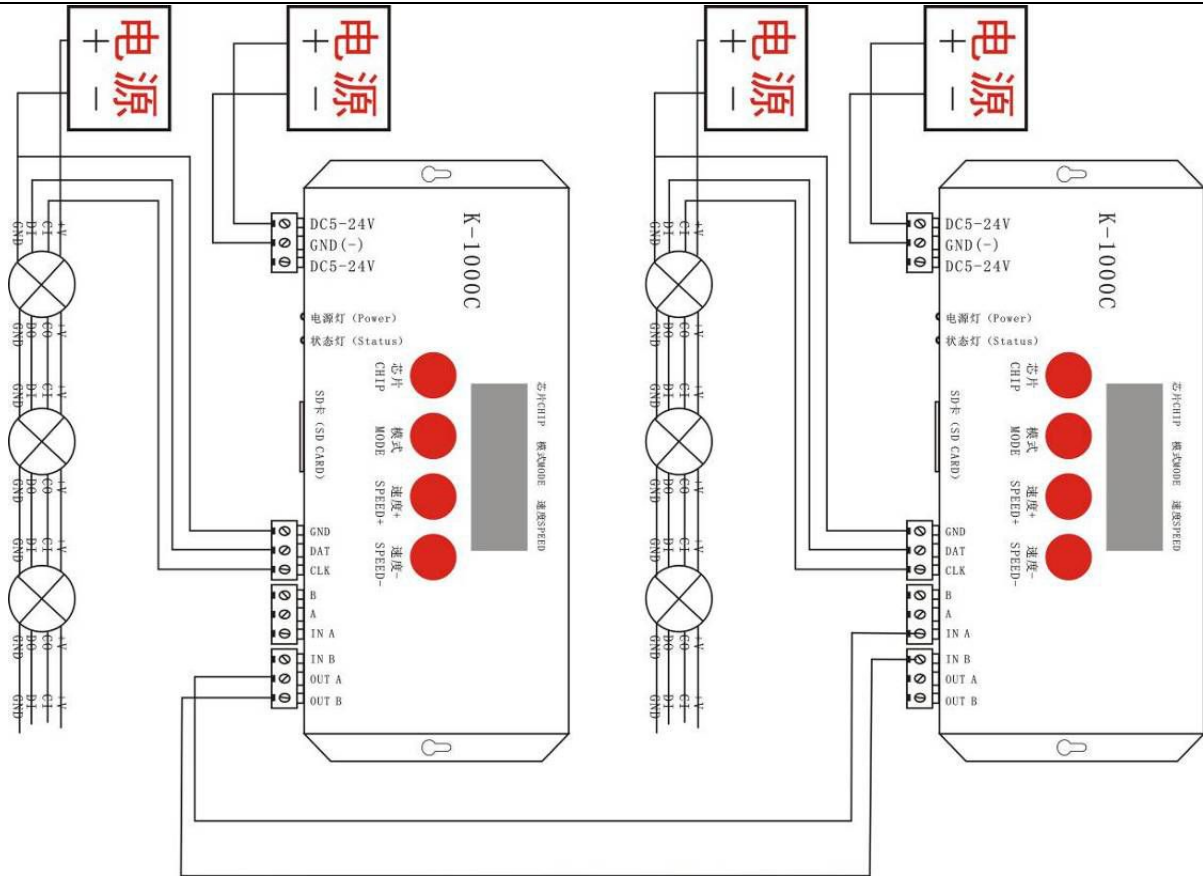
+ 电源 −

+ 电源 −

+ 电源 −

+ 电源 −

GND DI CI +V
GND DO CO +V
GND DI CI +V
GND DO CO +V
GND DI CI +V
GND DO CO +V
GND DI CI +V

DC5-24V
GND(-)
DC5-24V

K-1000C

电源灯 (Power)
状态灯 (Status)

SD卡 (SD CARD)

芯片 CHIP
模式 MODE
速度+ SPEED+
速度- SPEED-

芯片CHIP 模式MODE 速度SPEED

GND
DAT
CLK
B
A
IN A
IN B
OUT A
OUT B

GND DI CI +V
GND DO CO +V
GND DI CI +V
GND DO CO +V
GND DI CI +V
GND DO CO +V
GND DI CI +V

DC5-24V
GND(-)
DC5-24V

K-1000C

电源灯 (Power)
状态灯 (Status)

SD卡 (SD CARD)

芯片 CHIP
模式 MODE
速度+ SPEED+
速度- SPEED-

芯片CHIP 模式MODE 速度SPEED

GND
DAT
CLK
B
A
IN A
IN B
OUT A
OUT B